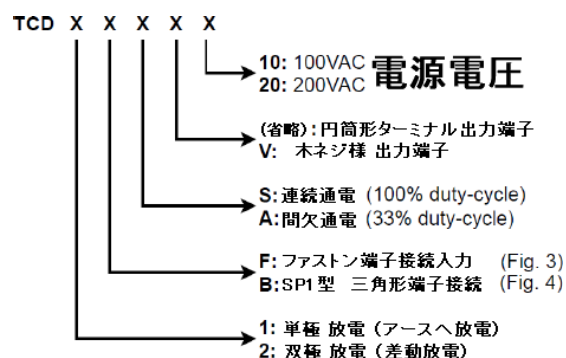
TCD X X X X X

10: 100VAC
20: 200VAC 電源電圧

(省略):円筒形ターミナル出力端子
V: 木ネジ様 出力端子

S:連続通電 (100% duty-cycle)
A:間欠通電 (33% duty-cycle)

F:ファストン端子接続入力 (Fig. 3)
B:SP1型 三角形端子接続 (Fig. 4)

1: 単極 放電 (アースへ放電)
2: 双極 放電 (差動放電)